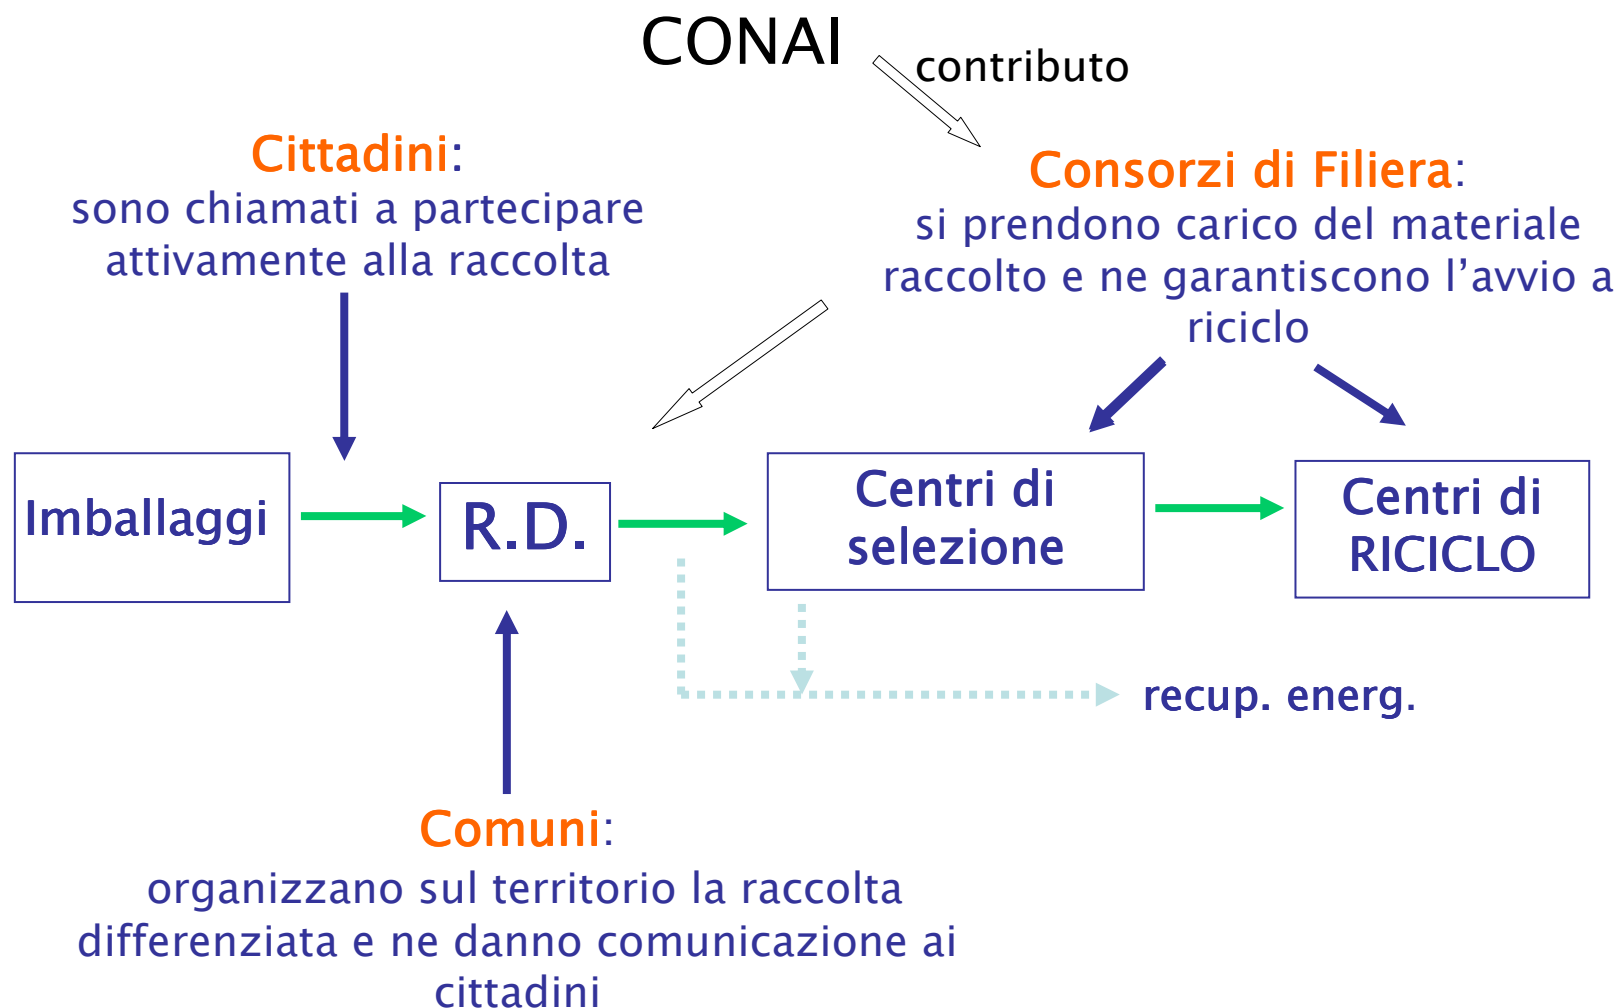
CONAI

contributo

Cittadini: sono chiamati a partecipare attivamente alla raccolta

Consorzi di Filiera: si prendono carico del materiale raccolto e ne garantiscono l’avvio a riciclo

Imballaggi

R.D.

Centri di selezione

Centri di RICICLO

recup. energ.

Comuni: organizzano sul territorio la raccolta differenziata e ne danno comunicazione ai cittadini